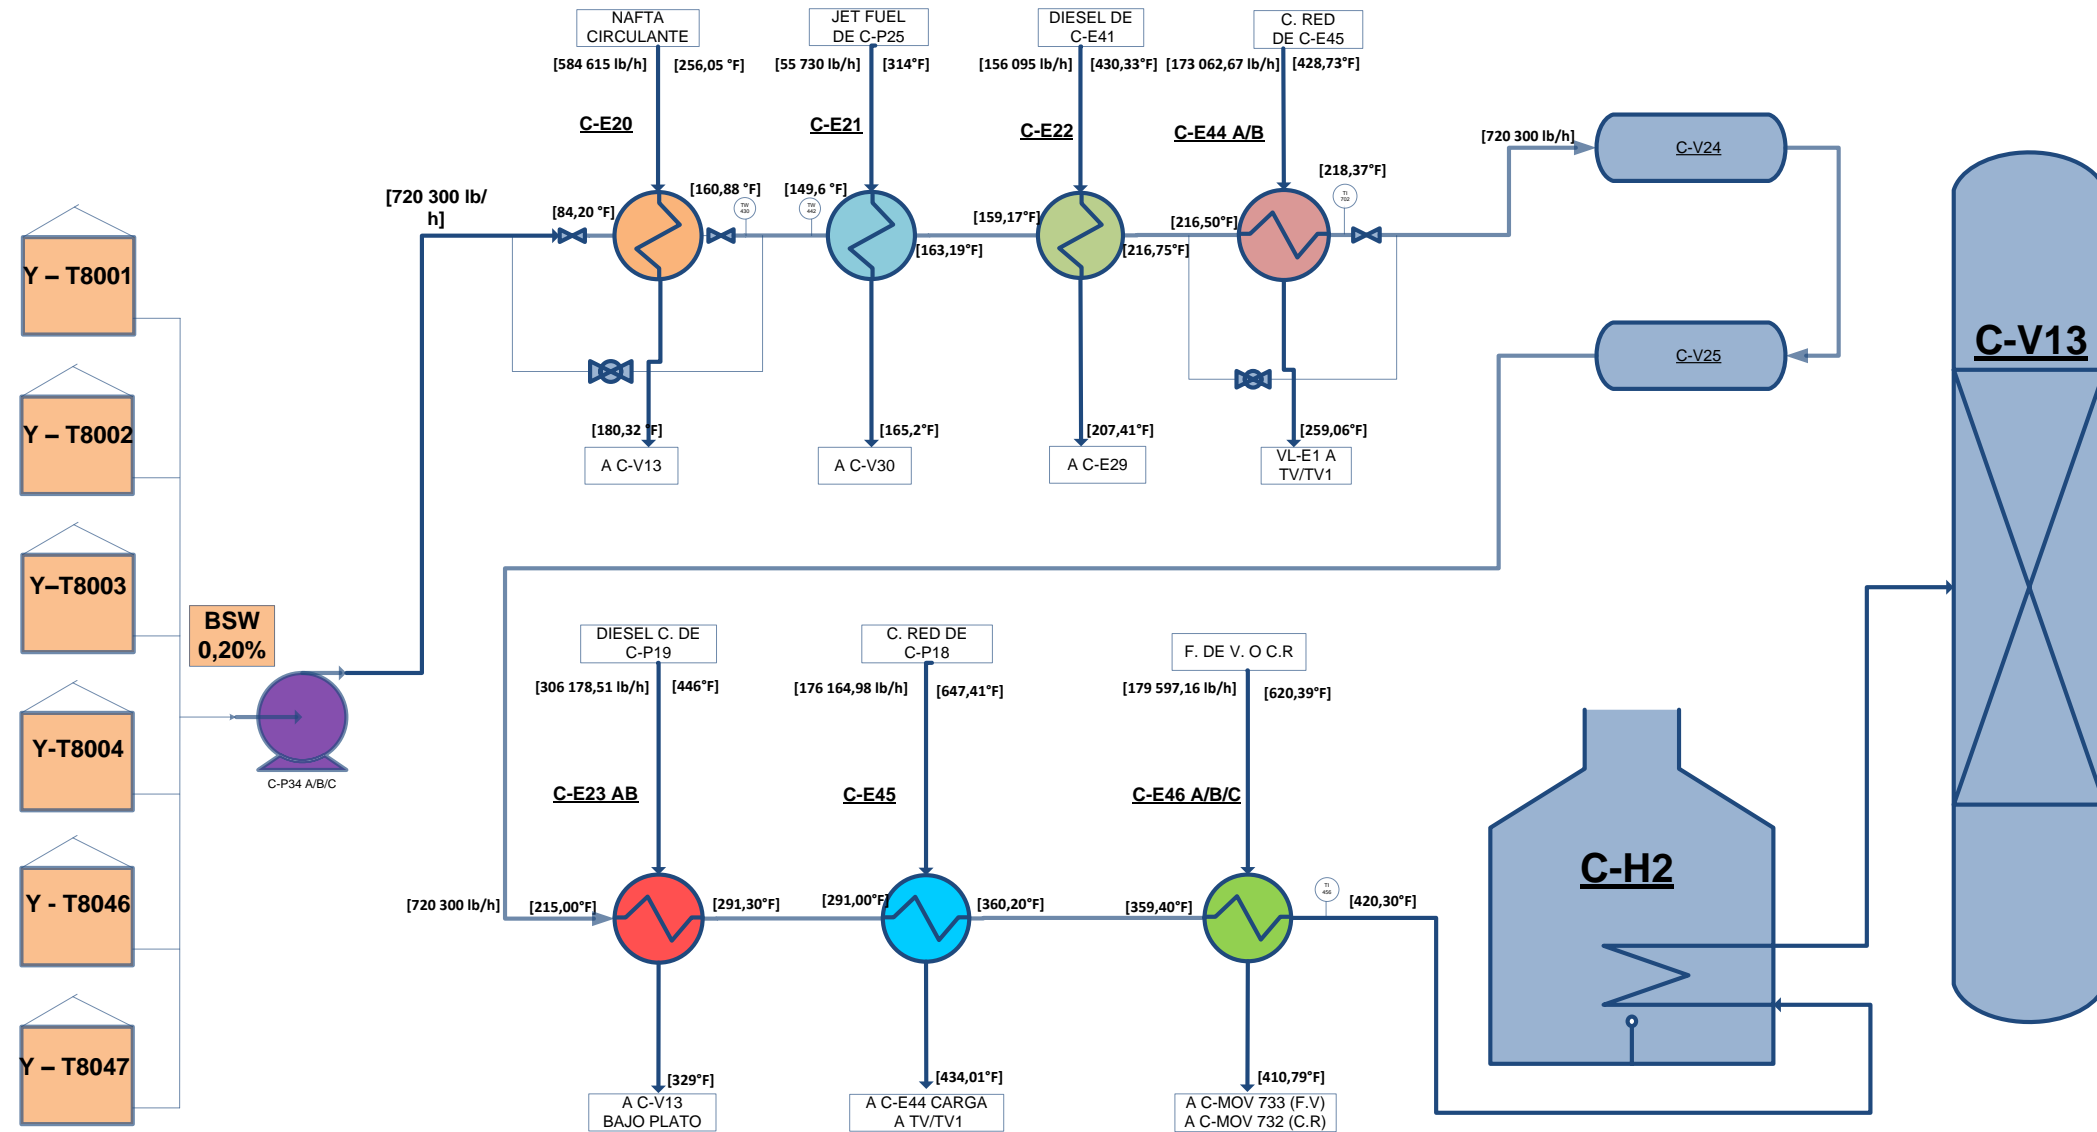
NAFTA CIRCULANTE
[584 615 lb/h] [256,05 °F]
JET FUEL DE C-P25
[55 730 lb/h] [314°F]
DIESEL DE C-E41
[156 095 lb/h] [430,33°F]
C. RED DE C-E45
[173 062,67 lb/h] [428,73°F]

C-E20
C-E21
C-E22
C-E44 A/B

[720 300 lb/h]
C-V24
[218,37°F]

[720 300 lb/h]
[84,20 °F]
[160,88 °F]
[149,6 °F]
[159,17°F]
[163,19°F]
[216,50°F]
[216,75°F]

C-V25
C-V13

Y – T8001
Y – T8002
Y–T8003
Y-T8004
Y - T8046
Y – T8047

BSW 0,20%

C-P34 A/B/C

[180,32 °F]
A C-V13
[165,2°F]
A C-V30
[207,41°F]
A C-E29
[259,06°F]
VL-E1 A TV/TV1

DIESEL C. DE C-P19
[306 178,51 lb/h] [446°F]
C. RED DE C-P18
[176 164,98 lb/h] [647,41°F]
F. DE V. O C.R
[179 597,16 lb/h] [620,39°F]

C-E23 AB
C-E45
C-E46 A/B/C

C-H2

[720 300 lb/h]
[215,00°F]
[291,30°F]
[291,00°F]
[360,20°F]
[359,40°F]
[420,30°F]

[329°F]
A C-V13 BAJO PLATO
[434,01°F]
A C-E44 CARGA A TV/TV1
[410,79°F]
A C-MOV 733 (F.V)
A C-MOV 732 (C.R)